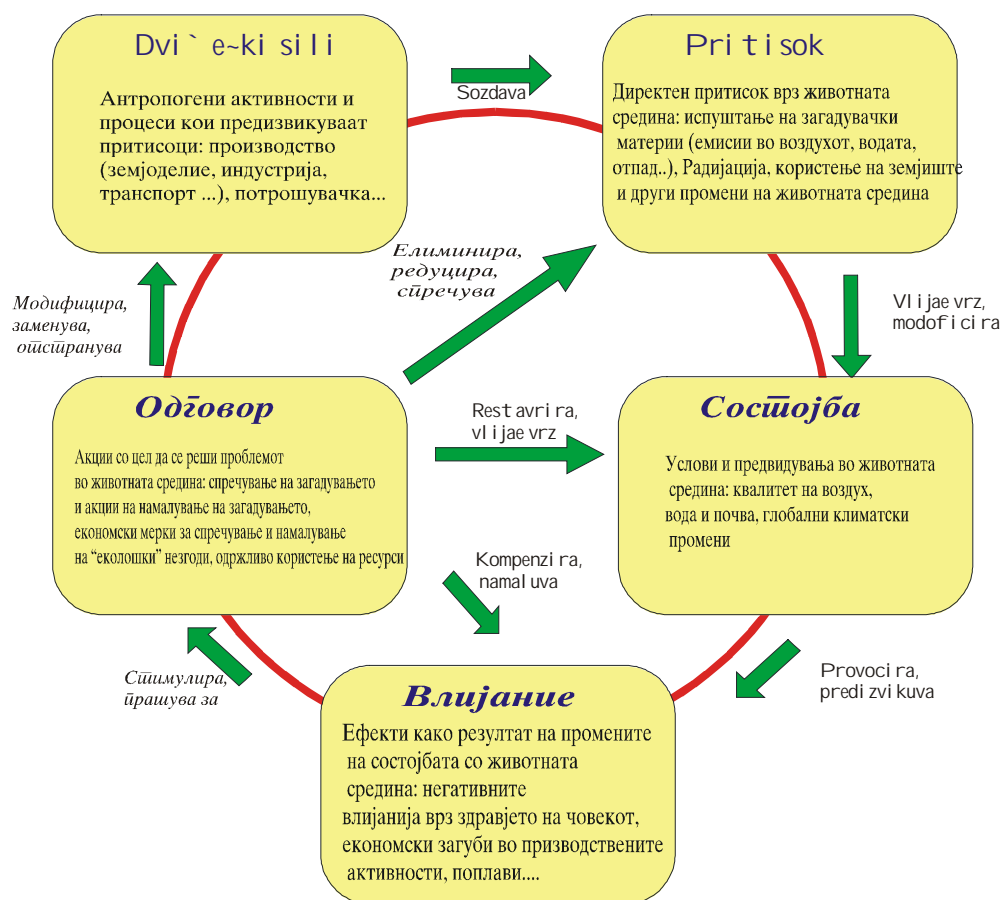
Dvi` e~ki sili

Антропогени активности и процеси кои предизвикуваат притисоци: производство (земјоделие, индустрија, транспорт ...), потрошувачка...

Sozdava

Pritisok

Директен притисок врз животната средина: испуштање на загадувачки материи (емисии во воздухот, водата, отпад..), Радијација, користење на земјиште и други промени на животната средина

Елиминира, редуцира, спречува

Модифицира, заменува, отстранува

Vlijae vrz, modoficira

Одговор

Акции со цел да се реши проблемот во животната средина: спречување на загадувањето и акции на намалување на загадувањето, економски мерки за спречување и намалување на "еколошки" незгоди, одржливо користење на ресурси

Restavrira, vlijae vrz

Состојба

Услови и предвидувања во животната средина: квалитет на воздух, вода и почва, глобални климатски промени

Kompenzira, namaluva

Стимулира, прашува за

Provocira, predizvikuva

Влијание

Ефекти како резултат на промените на состојбата со животната средина: негативните влијанија врз здравјето на човекот, економски загуби во призводствените активности, поплави....